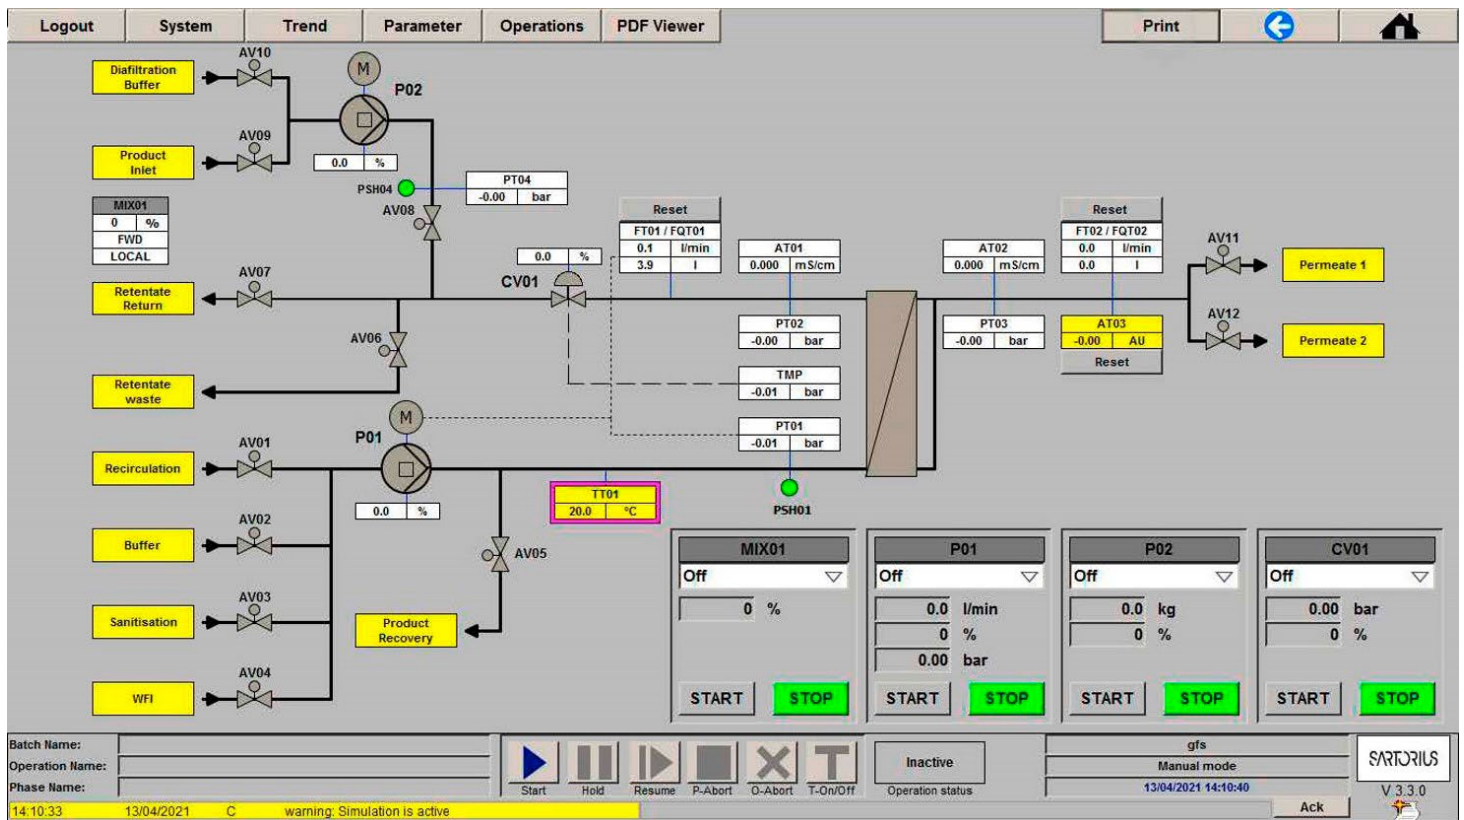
Logout System Trend Parameter Operations PDF Viewer Print

AV10
Diafiltration Buffer
M
P02
AV09
Product Inlet
0.0 %
PSH04
PT04
-0.00 bar
AV08
MIX01
0 %
FWD
LOCAL

Reset
FT01 / FQT01
0.1 l/min
3.9 l

Reset
FT02 / FQT02
0.0 l/min
0.0 l

AV11
Permeate 1
AV12
Permeate 2

0.0 %
CV01
AT01
0.000 mS/cm
AT02
0.000 mS/cm

AV07
Retentate Return
PT02
-0.00 bar
PT03
-0.00 bar
AT03
-0.00 AU
Reset

AV06
Retentate waste
TMP
-0.01 bar
M
P01
PT01
-0.01 bar
AV01
Recirculation
0.0 %
TT01
20.0 °C
PSH01

AV02
Buffer
AV05
AV03
Sanitisation
Product Recovery
AV04
WFI

| MIX01 | P01 | P02 | CV01 |
|---|---|---|---|
| Off | Off | Off | Off |
| 0 % | 0.0 l/min | 0.0 kg | 0.00 bar |
| | 0 % | 0 % | 0 % |
| | 0.00 bar | | |
| START STOP | START STOP | START STOP | START STOP |

Batch Name:
Operation Name:
Phase Name:
Start Hold Resume P-Abort O-Abort T-On/Off
Inactive
Operation status
gfs
Manual mode
13/04/2021 14:10:40
SARTORIUS
V 3.3.0
14:10:33 13/04/2021 C warning: Simulation is active
Ack